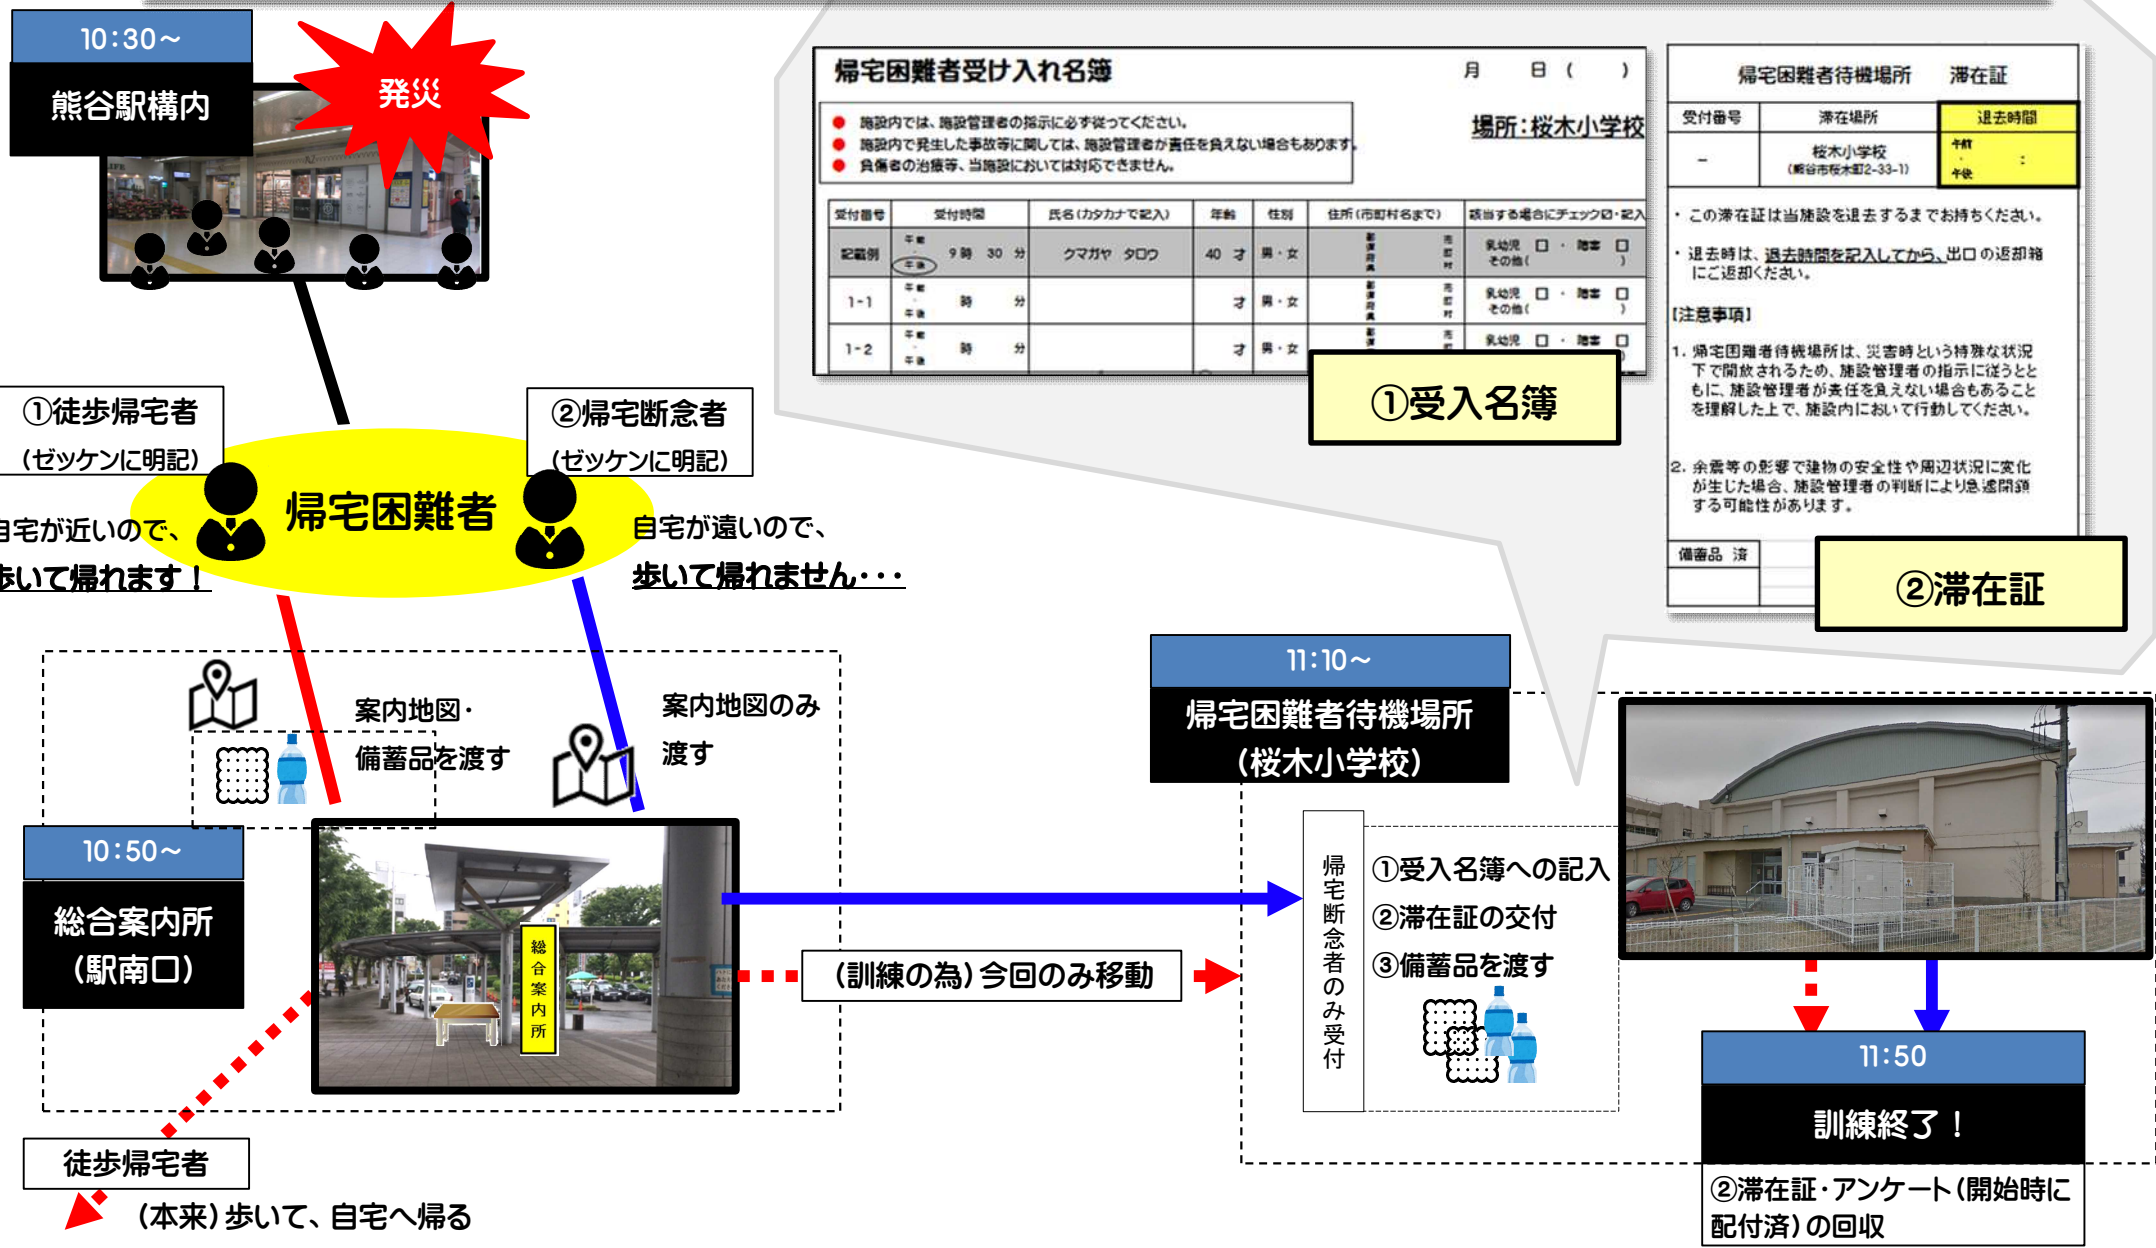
10:30～
熊谷駅構内

発災

①徒歩帰宅者
(ゼッケンに明記)

②帰宅断念者
(ゼッケンに明記)

帰宅困難者

自宅が近いので、
歩いて帰れます！

自宅が遠いので、
歩いて帰れません・・・

帰宅困難者受け入れ名簿　月　日（　）

● 施設内では、施設管理者の指示に必ず従ってください。
● 施設内で発生した事故等に関しては、施設管理者が責任を負えない場合もあります。
● 負傷者の治療等、当施設においては対応できません。

場所：桜木小学校

| 受付番号 | 受付時間 | 氏名（カタカナで記入） | 年齢 | 性別 | 住所（市町村名まで） | 該当する場合にチェック☑・記入 |
|---|---|---|---|---|---|---|
| 記載例 | 午前・午後 9時 30分 | クマガヤ タロウ | 40 才 | 男・女 | | 乳幼児 □・障害 □ その他（ ） |
| 1-1 | 午前・午後 時 分 | | 才 | 男・女 | | 乳幼児 □・障害 □ その他（ ） |
| 1-2 | 午前・午後 時 分 | | 才 | 男・女 | | 乳幼児 □・障害 □ |

①受入名簿

帰宅困難者待機場所　滞在証

| 受付番号 | 滞在場所 | 退去時間 |
|---|---|---|
| - | 桜木小学校（熊谷市桜木町2-33-1） | 午前・午後　： |

・この滞在証は当施設を退去するまでお持ちください。
・退去時は、退去時間を記入してから、出口の返却箱にご返却ください。
[注意事項]
1. 帰宅困難者待機場所は、災害時という特殊な状況下で開放されるため、施設管理者の指示に従うとともに、施設管理者が責任を負えない場合もあることを理解した上で、施設内において行動してください。
2. 余震等の影響で建物の安全性や周辺状況に変化が生じた場合、施設管理者の判断により急遽閉鎖する可能性があります。

備蓄品 済

②滞在証

案内地図・
備蓄品を渡す

案内地図のみ
渡す

10:50～
総合案内所
(駅南口)

総合案内所

(訓練の為)今回のみ移動

11:10～
帰宅困難者待機場所
(桜木小学校)

帰宅断念者のみ受付

①受入名簿への記入
②滞在証の交付
③備蓄品を渡す

11:50
訓練終了！
②滞在証・アンケート(開始時に配付済)の回収

徒歩帰宅者
(本来)歩いて、自宅へ帰る